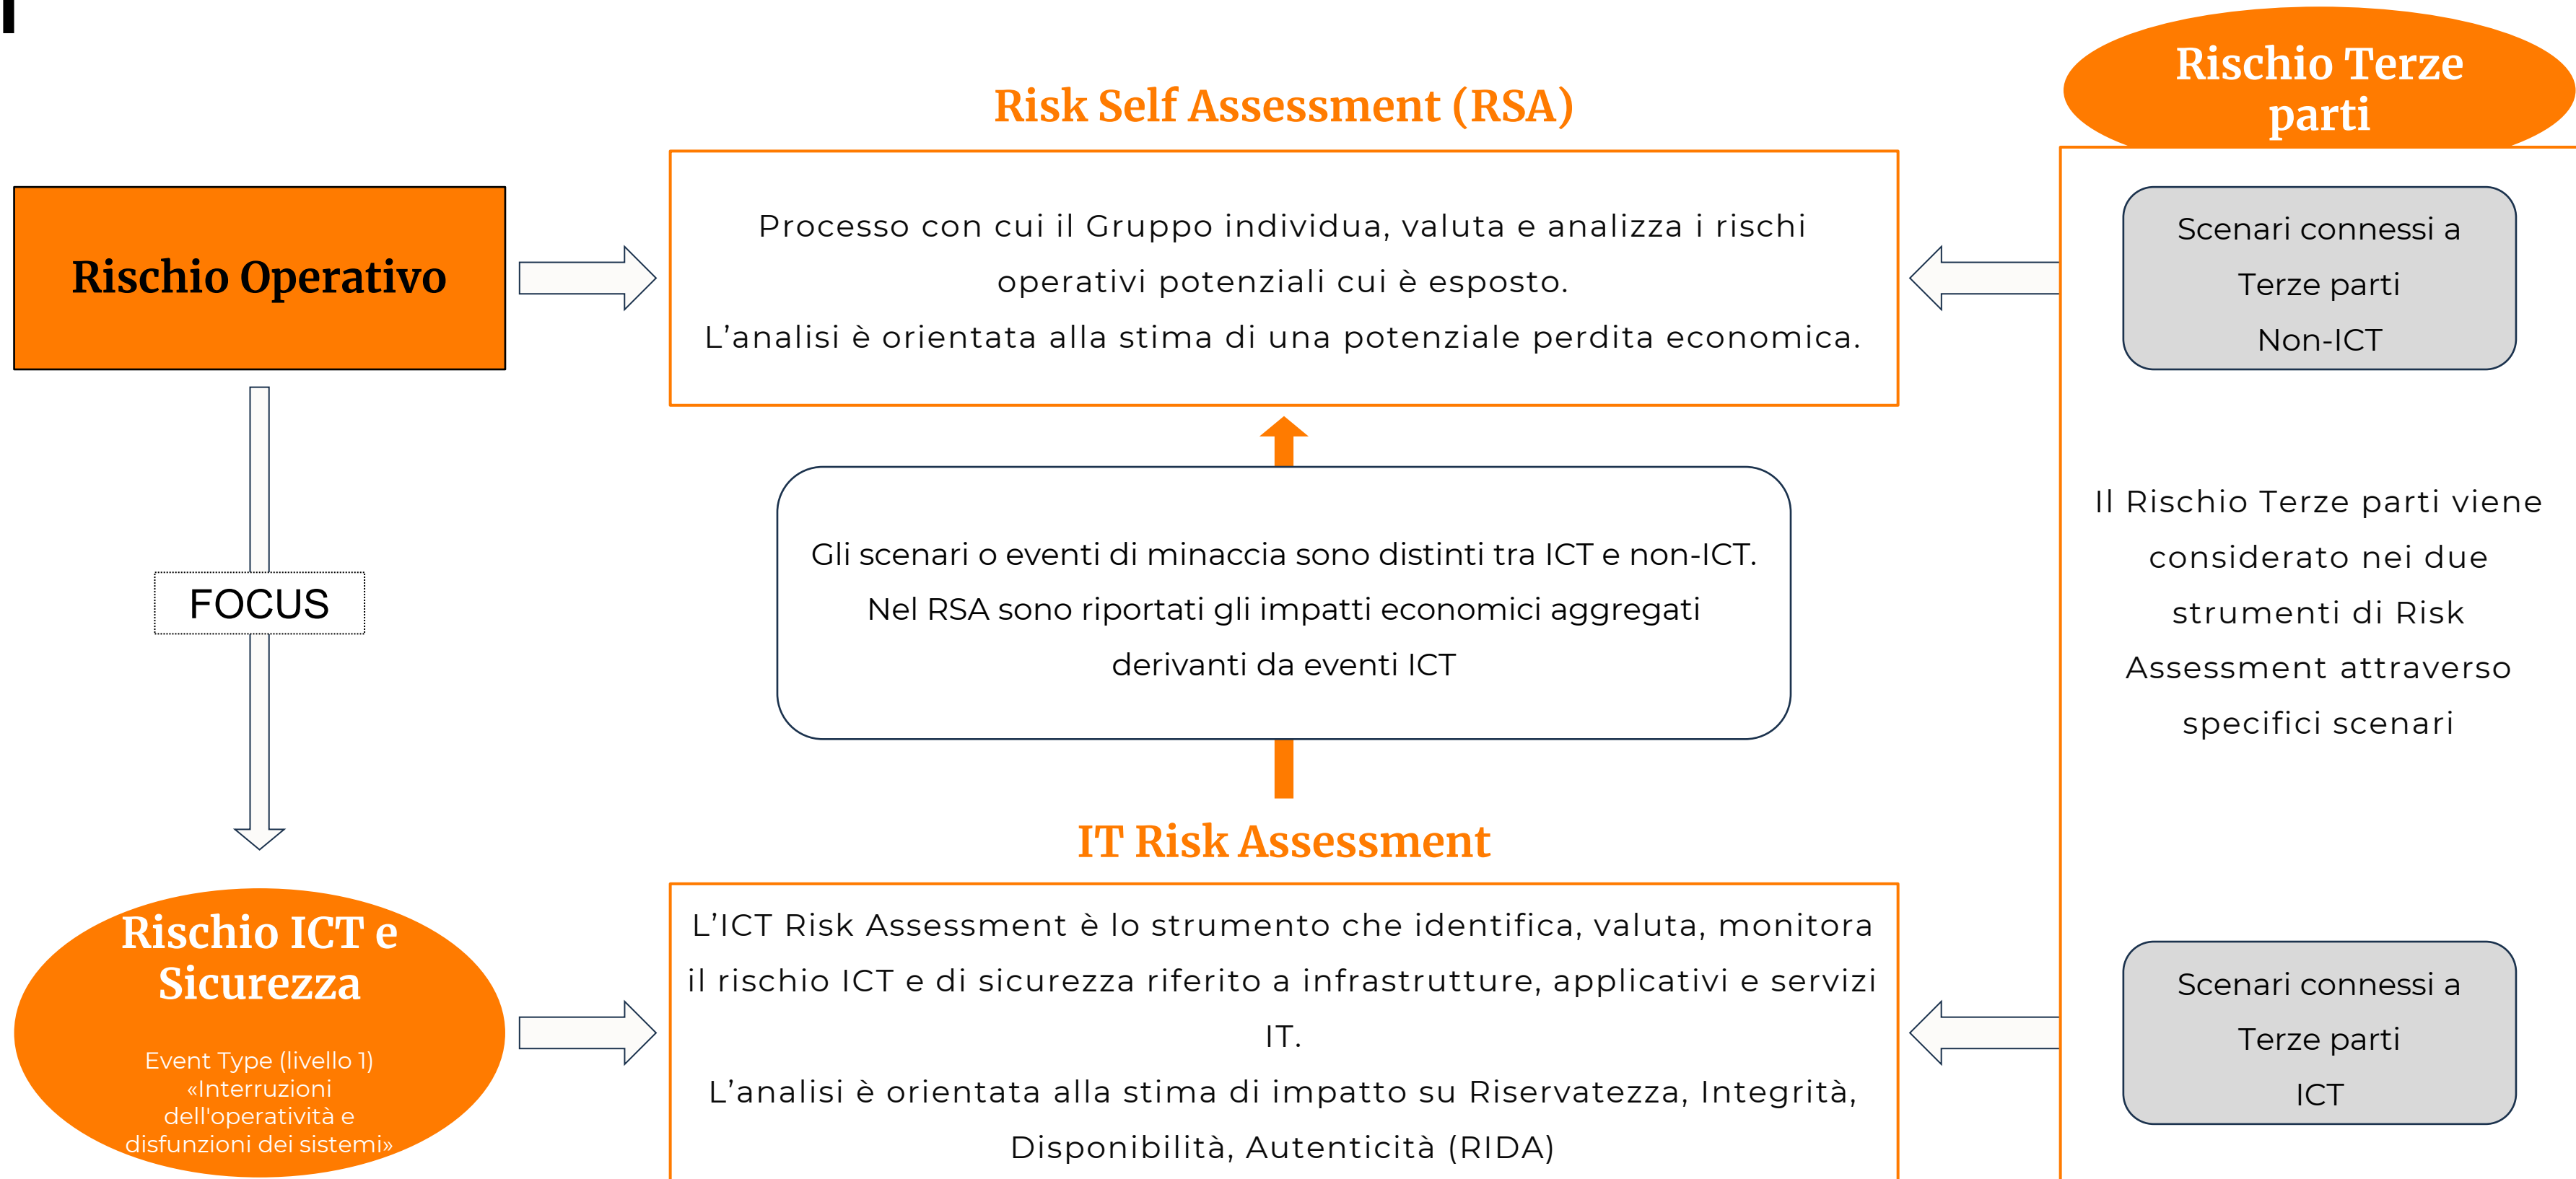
Risk Self Assessment (RSA)

Rischio Terze parti

Rischio Operativo

Processo con cui il Gruppo individua, valuta e analizza i rischi operativi potenziali cui è esposto.
L’analisi è orientata alla stima di una potenziale perdita economica.

Scenari connessi a Terze parti Non-ICT

FOCUS

Gli scenari o eventi di minaccia sono distinti tra ICT e non-ICT.
Nel RSA sono riportati gli impatti economici aggregati derivanti da eventi ICT

Il Rischio Terze parti viene considerato nei due strumenti di Risk Assessment attraverso specifici scenari

IT Risk Assessment

Rischio ICT e Sicurezza

Event Type (livello 1) «Interruzioni dell'operatività e disfunzioni dei sistemi»

L’ICT Risk Assessment è lo strumento che identifica, valuta, monitora il rischio ICT e di sicurezza riferito a infrastrutture, applicativi e servizi IT.
L’analisi è orientata alla stima di impatto su Riservatezza, Integrità, Disponibilità, Autenticità (RIDA)

Scenari connessi a Terze parti ICT